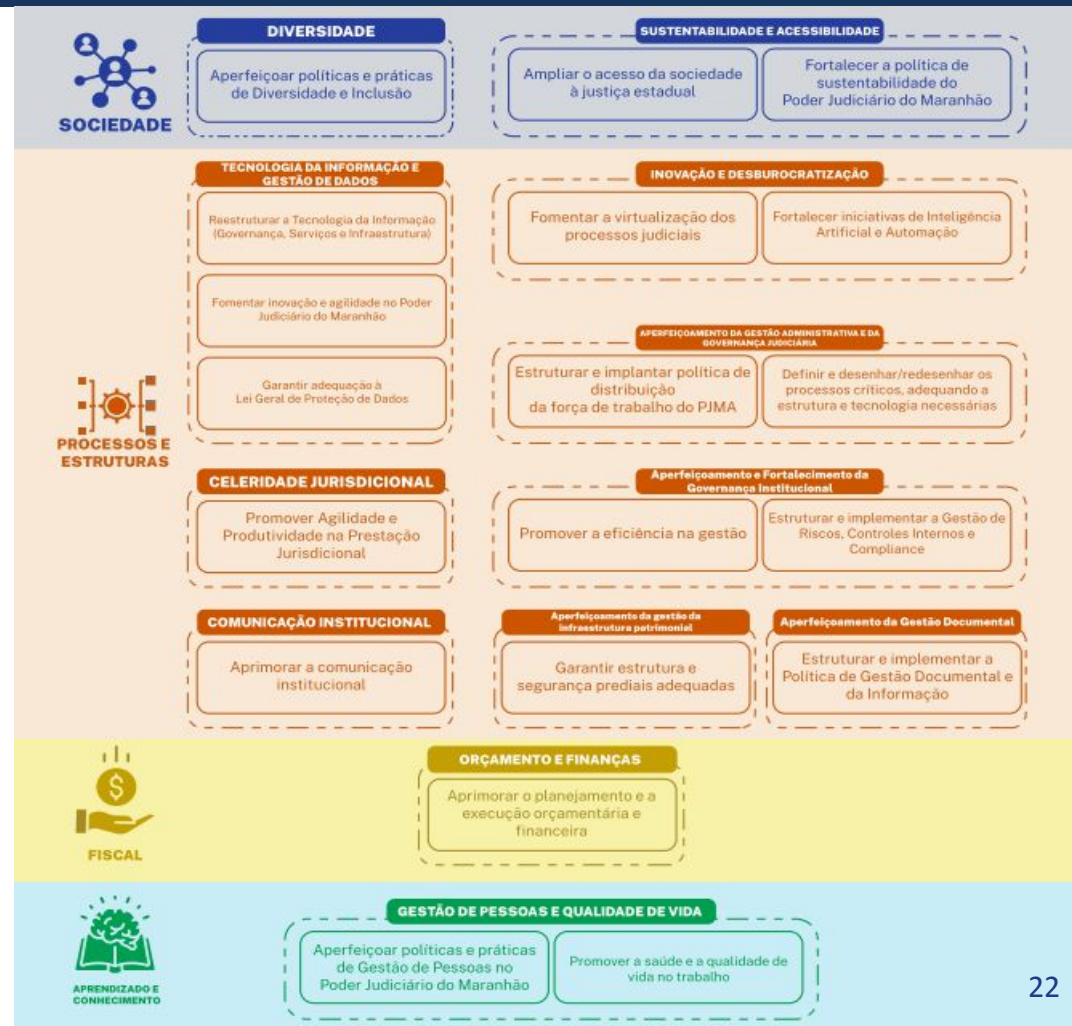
SOCIEDADE

DIVERSIDADE

Aperfeiçoar políticas e práticas de Diversidade e Inclusão

SUSTENTABILIDADE E ACESSIBILIDADE

Ampliar o acesso da sociedade à justiça estadual

Fortalecer a política de sustentabilidade do Poder Judiciário do Maranhão

PROCESSOS E ESTRUTURAS

TECNOLOGIA DA INFORMAÇÃO E GESTÃO DE DADOS

Reestruturar a Tecnologia da Informação (Governança, Serviços e Infraestrutura)

Fomentar inovação e agilidade no Poder Judiciário do Maranhão

Garantir adequação à Lei Geral de Proteção de Dados

INOVAÇÃO E DESBUROCRATIZAÇÃO

Fomentar a virtualização dos processos judiciais

Fortalecer iniciativas de Inteligência Artificial e Automação

APERFEIÇOAMENTO DA GESTÃO ADMINISTRATIVA E DA GOVERNANÇA JUDICIÁRIA

Estruturar e implantar política de distribuição da força de trabalho do PJMA

Definir e desenhar/redesenhar os processos críticos, adequando a estrutura e tecnologia necessárias

CELERIDADE JURISDICIONAL

Promover Agilidade e Produtividade na Prestação Jurisdicional

Aperfeiçoamento e Fortalecimento da Governança Institucional

Promover a eficiência na gestão

Estruturar e implementar a Gestão de Riscos, Controles Internos e Compliance

COMUNICAÇÃO INSTITUCIONAL

Aprimorar a comunicação institucional

Aperfeiçoamento da gestão da infraestrutura patrimonial

Garantir estrutura e segurança prediais adequadas

Aperfeiçoamento da Gestão Documental

Estruturar e implementar a Política de Gestão Documental e da Informação

FISCAL

ORÇAMENTO E FINANÇAS

Aprimorar o planejamento e a execução orçamentária e financeira

APRENDIZADO E CONHECIMENTO

GESTÃO DE PESSOAS E QUALIDADE DE VIDA

Aperfeiçoar políticas e práticas de Gestão de Pessoas no Poder Judiciário do Maranhão

Promover a saúde e a qualidade de vida no trabalho

22